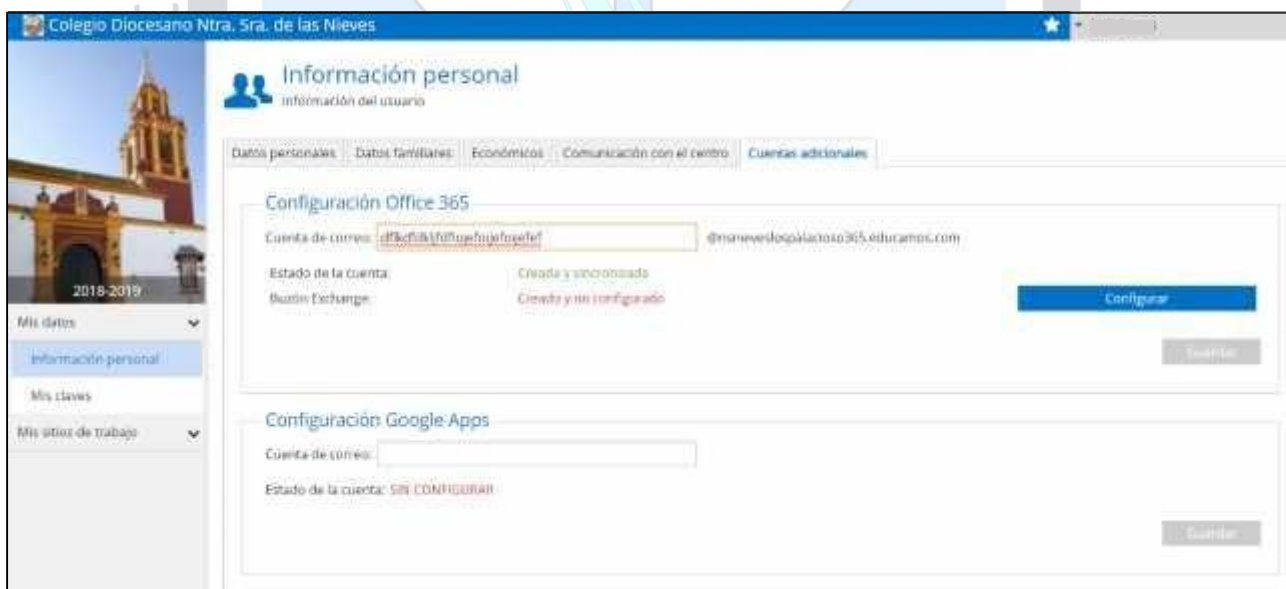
Colegio Diocesano Ntra. Sra. de las Nieves

2018-2019

Mis datos

Información personal

Mis claves

Mis sitios de trabajo

Información personal
Información del usuario

Datos personales | Datos familiares | Económicos | Comunicación con el centro | Cuentas adicionales

Configuración Office 365

Cuenta de correo: dfkdfdkfdfjgefojefoefef @nsnieveslospalacioso365.educamos.com

Estado de la cuenta: Creada y sincronizada

Buzón Exchange: Creado y no configurado

Configurar

Guardar

Configuración Google Apps

Cuenta de correo:

Estado de la cuenta: SIN CONFIGURAR

Guardar